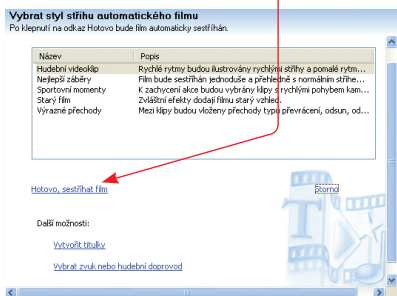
Vybrat styl střihu automatického filmu

Po klepnutí na odkaz Hotovo bude film automaticky sestříhán.

| Název | Popis |
|---|---|
| Hudební videoklip | Rychlé rytmy budou ilustrovány rychlými střihy a pomalé rytm... |
| Nejlepší záběry | Film bude sestříhán jednoduše a přehledně s normálním střihe... |
| Sportovní momenty | K zachycení akce budou vybrány klipy s rychlými pohybem kam... |
| Starý film | Zvláštní efekty dodají filmu starý vzhled. |
| Výrazné přechody | Mezi klipy budou vloženy přechody typu převrácení, odsun, od... |

Hotovo, sestříhat film

Storno

Další možnosti:

Vytvořit titulky

Vybrat zvuk nebo hudební doprovod